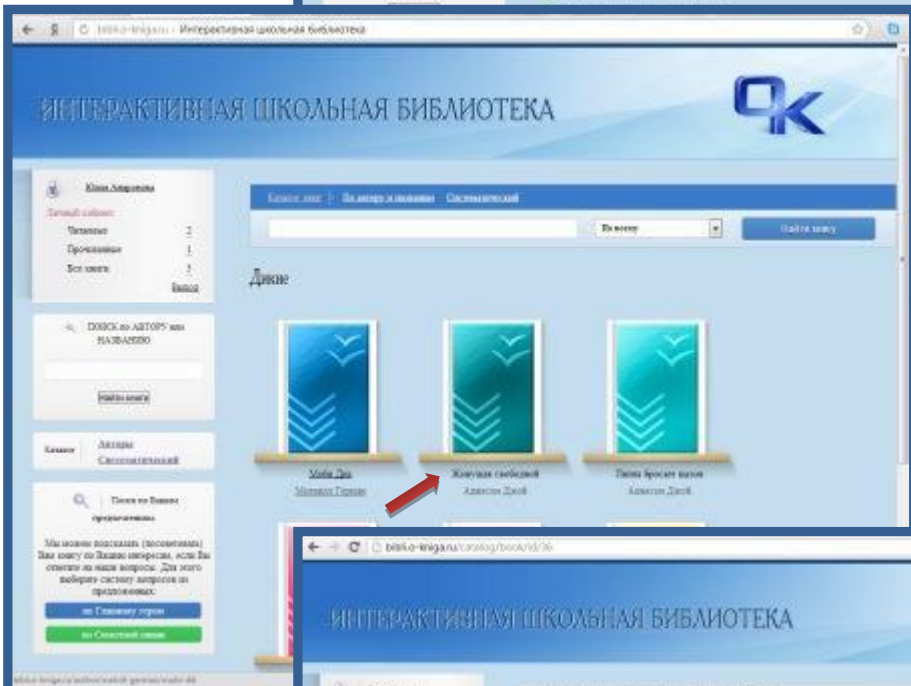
biblio-kniga.ru · Интерактивная школьная библиотека

ИНТЕРАКТИВНАЯ ШКОЛЬНАЯ БИБЛИОТЕКА

Юлия Аширова
Личный кабинет
Читаемые 2
Прочитанные 1
Все книги 3
Выход

Каталог книг | По автору и названию | Систематический

По всему

Найти книгу

Дикие

ПОИСК по АВТОРУ или НАЗВАНИЮ

Найти книгу

Каталог
Авторы
Систематический

Поиск по Вашим предпочтениям

Мы можем показать (посоветовать) Вам книгу по Вашим интересам, если Вы ответите на наши вопросы. Для этого выберите систему вопросов из предложенных:

по Главному герою

по Сюжетной линии

Моби Дик
Мелвилл Герман

Живущая свободной
Адамсон Джой

Пиппа бросает вызов
Адамсон Джой

biblio-kniga.ru/catalog/book/id/36

ИНТЕРАКТИВНАЯ ШКОЛЬНАЯ БИБЛИОТЕКА

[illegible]